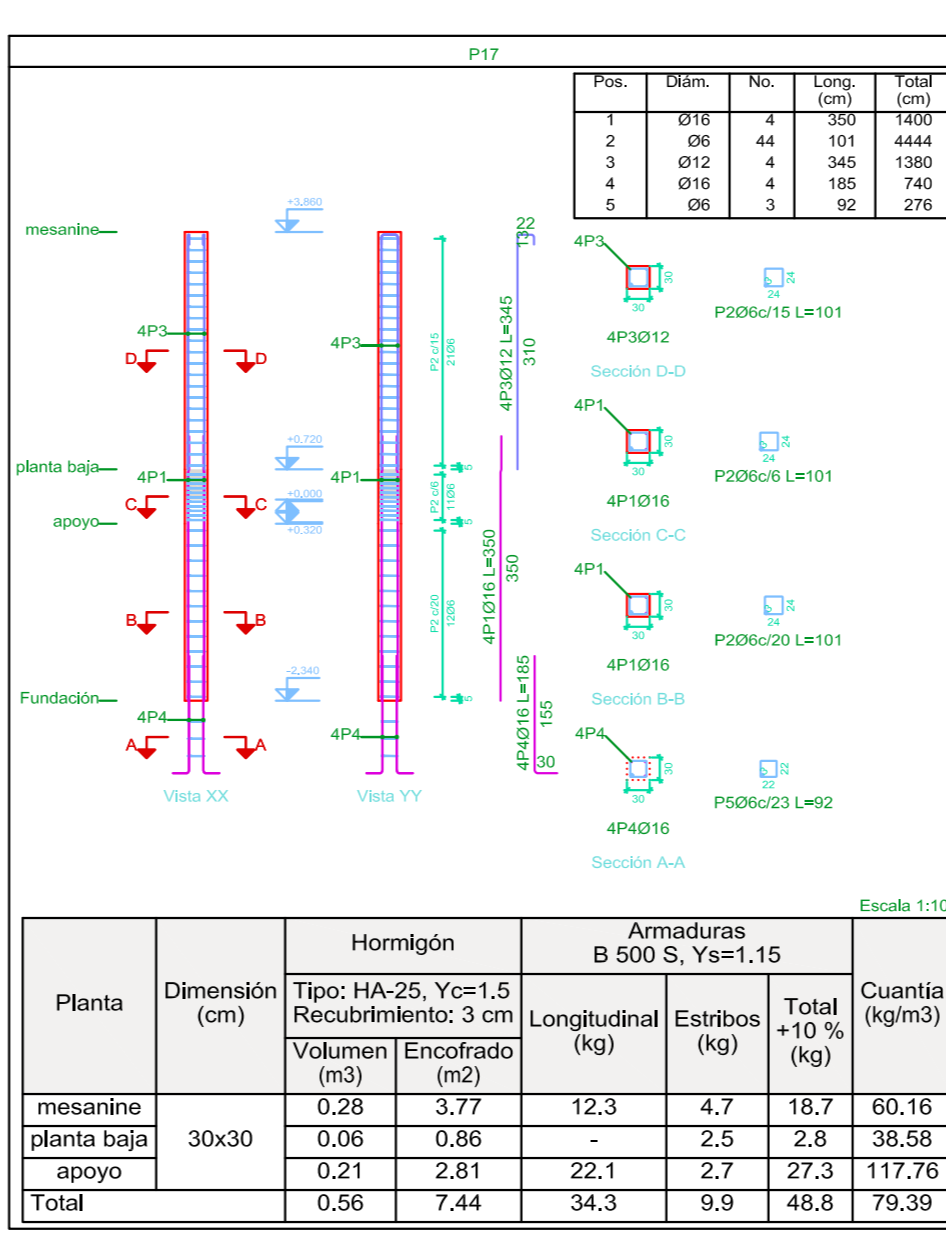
P17

| Pos. | Diám. | No. | Long. (cm) | Total (cm) |
|---|---|---|---|---|
| 1 | Ø16 | 4 | 350 | 1400 |
| 2 | Ø6 | 44 | 101 | 4444 |
| 3 | Ø12 | 4 | 345 | 1380 |
| 4 | Ø16 | 4 | 185 | 740 |
| 5 | Ø6 | 3 | 92 | 276 |

mesanine
+3.860
4P3
D D
planta baja
+0.720
4P1
+0.000
C C
apoyo
+0.320
B B
Fundación
-2.340
4P4
A A
Vista XX
4P3
4P1
4P4
Vista YY
P2 c/15 21Ø6
P2 c/6 11Ø6
P2 c/20 12Ø6
5
5
5
22
13
4P3Ø12 L=345
310
4P1Ø16 L=350
350
4P4Ø16 L=185
155
30

4P3
30
30
24
24
P2Ø6c/15 L=101
4P3Ø12
Sección D-D

4P1
30
30
24
24
P2Ø6c/6 L=101
4P1Ø16
Sección C-C

4P1
30
30
24
24
P2Ø6c/20 L=101
4P1Ø16
Sección B-B

4P4
30
30
22
22
P5Ø6c/23 L=92
4P4Ø16
Sección A-A

Escala 1:10

| Planta | Dimensión (cm) | Hormigón Tipo: HA-25, Yc=1.5 Recubrimiento: 3 cm Volumen (m3) | Encofrado (m2) | Armaduras B 500 S, Ys=1.15 Longitudinal (kg) | Estribos (kg) | Total +10 % (kg) | Cuantía (kg/m3) |
|---|---|---|---|---|---|---|---|
| mesanine | 30x30 | 0.28 | 3.77 | 12.3 | 4.7 | 18.7 | 60.16 |
| planta baja | | 0.06 | 0.86 | - | 2.5 | 2.8 | 38.58 |
| apoyo | | 0.21 | 2.81 | 22.1 | 2.7 | 27.3 | 117.76 |
| Total | | 0.56 | 7.44 | 34.3 | 9.9 | 48.8 | 79.39 |